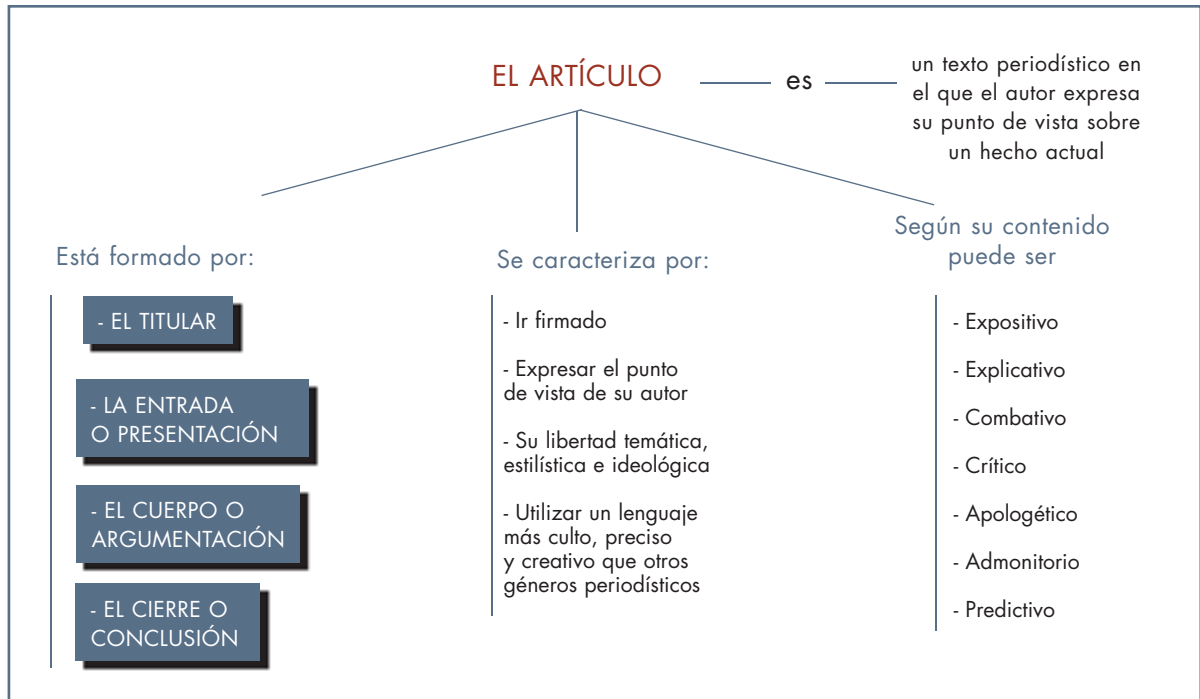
EL ARTÍCULO es un texto periodístico en el que el autor expresa su punto de vista sobre un hecho actual

Está formado por:

- EL TITULAR

- LA ENTRADA O PRESENTACIÓN

- EL CUERPO O ARGUMENTACIÓN

- EL CIERRE O CONCLUSIÓN

Se caracteriza por:

- Ir firmado

- Expresar el punto de vista de su autor

- Su libertad temática, estilística e ideológica

- Utilizar un lenguaje más culto, preciso y creativo que otros géneros periodísticos

Según su contenido puede ser

- Expositivo

- Explicativo

- Combativo

- Crítico

- Apologético

- Admonitorio

- Predictivo